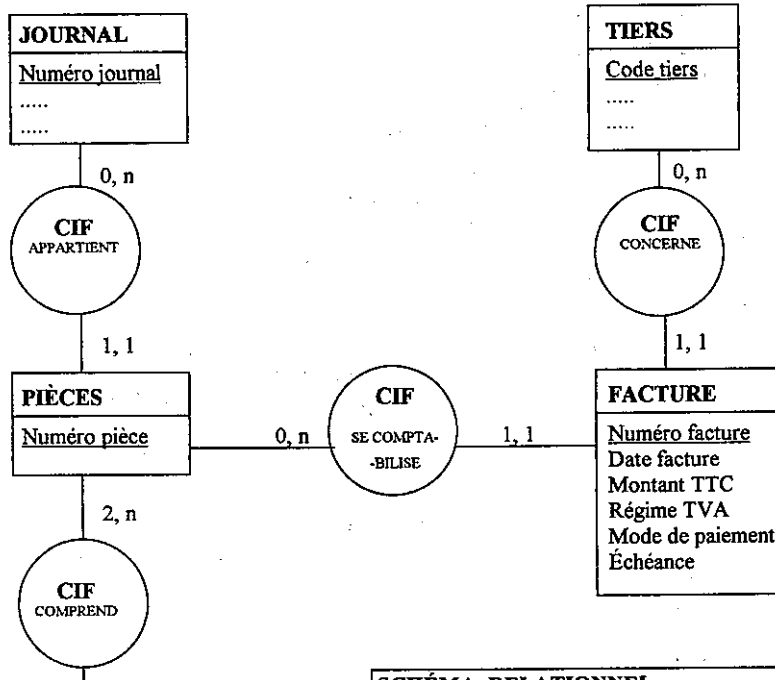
JOURNAL
Numéro journal
.....
.....

0, n

CIF
APPARTIENT

1, 1

TIERS
Code tiers
.....
.....

0, n

CIF
CONCERNE

1, 1

PIÈCES
Numéro pièce

0, n

CIF
SE COMPTA-
-BILISE

1, 1

FACTURE
Numéro facture
Date facture
Montant TTC
Régime TVA
Mode de paiement
Échéance

2, n

CIF
COMPREND

SCHÉMA RELATIONNEL